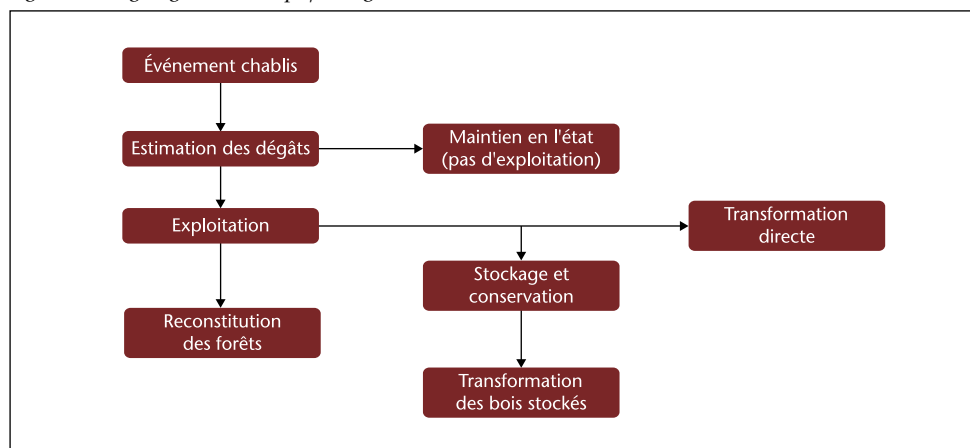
Événement chablis

Estimation des dégâts

Maintien en l'état (pas d'exploitation)

Exploitation

Transformation directe

Stockage et conservation

Reconstitution des forêts

Transformation des bois stockés